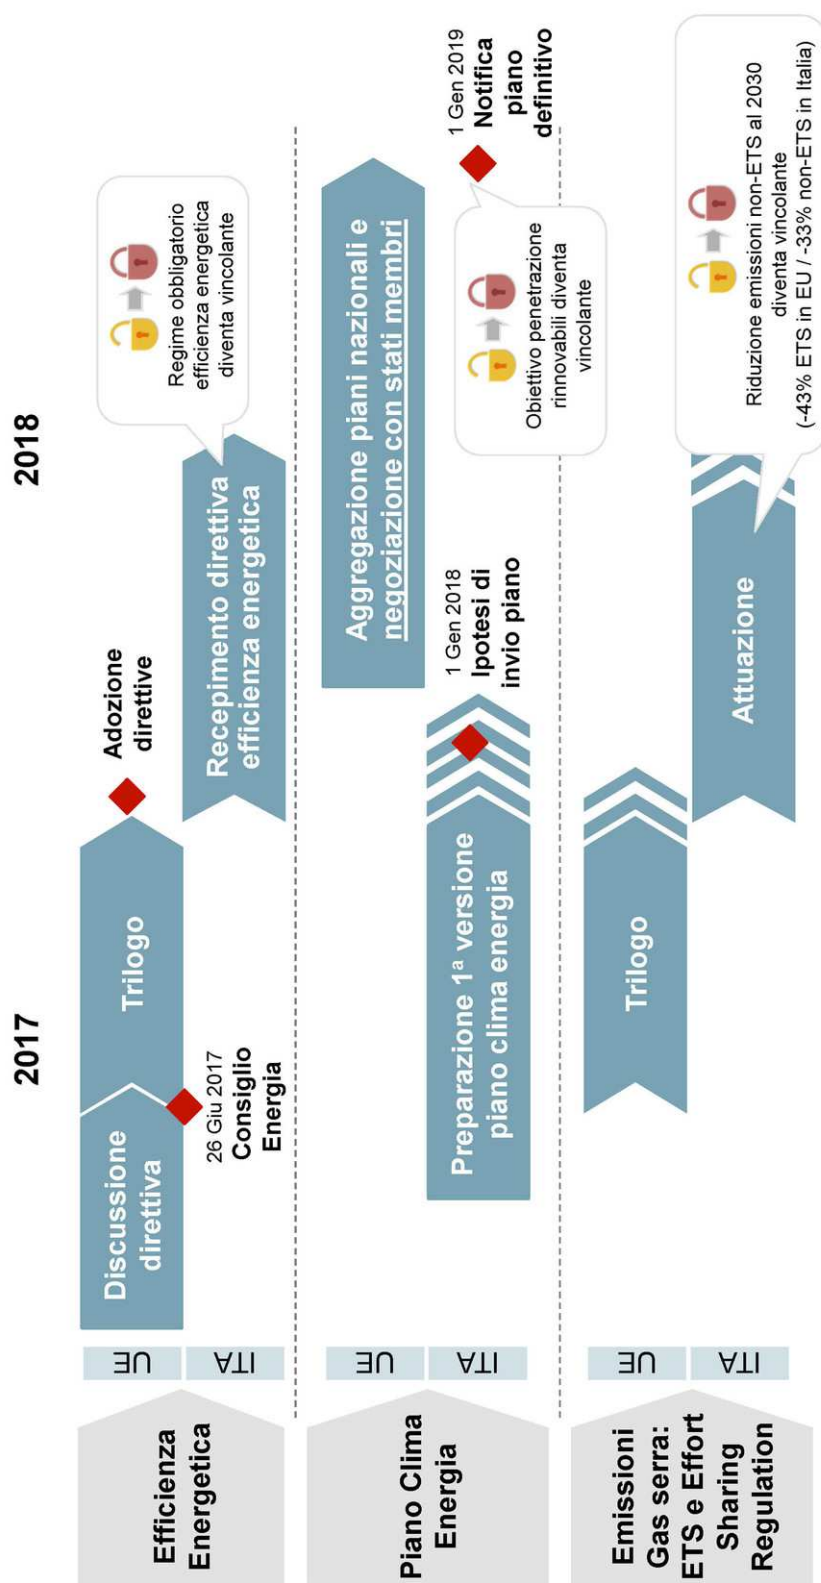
2017

2018

Efficienza Energetica

UE

ITA

Discussione direttiva

Trilogo

26 Giu 2017 Consiglio Energia

Adozione direttive

Recepimento direttiva efficienza energetica

Regime obbligatorio efficienza energetica diventa vincolante

Piano Clima Energia

UE

ITA

Aggregazione piani nazionali e negoziazione con stati membri

Preparazione 1ª versione piano clima energia

1 Gen 2018 Ipotesi di invio piano

Obiettivo penetrazione rinnovabili diventa vincolante

1 Gen 2019 Notifica piano definitivo

Emissioni Gas serra: ETS e Effort Sharing Regulation

UE

ITA

Trilogo

Attuazione

Riduzione emissioni non-ETS al 2030 diventa vincolante (-43% ETS in EU / -33% non-ETS in Italia)